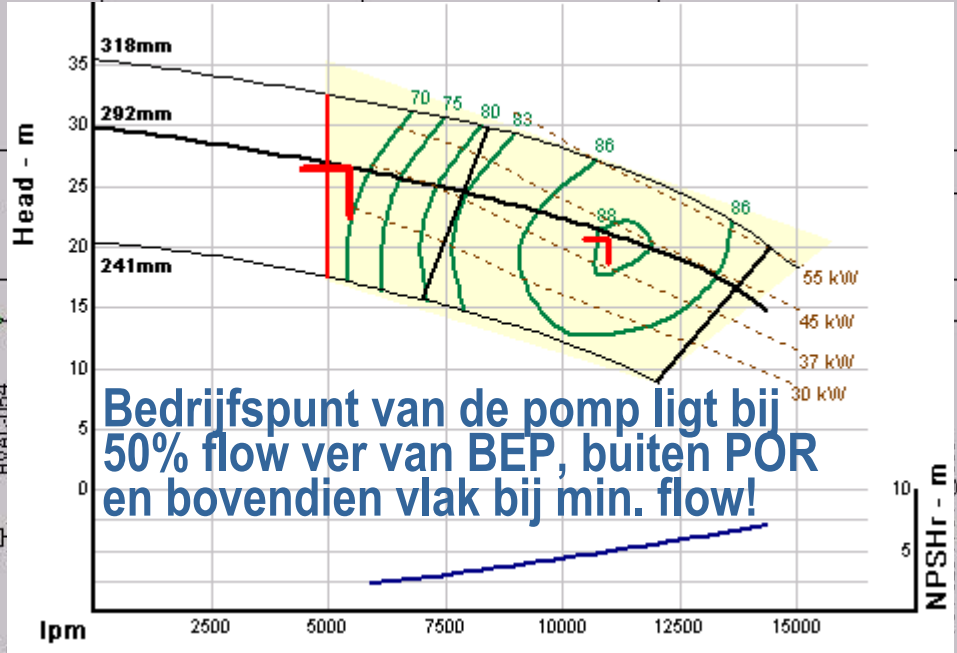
318mm
292mm
241mm
Head - m
35
30
25
20
15
10
5
0
70 75 80 83
86
88
86
55 kW
45 kW
37 kW
30 kW
Bedrijfspunt van de pomp ligt bij 50% flow ver van BEP, buiten POR en bovendien vlak bij min. flow!
10
5
NPSHr - m
lpm
2500
5000
7500
10000
12500
15000